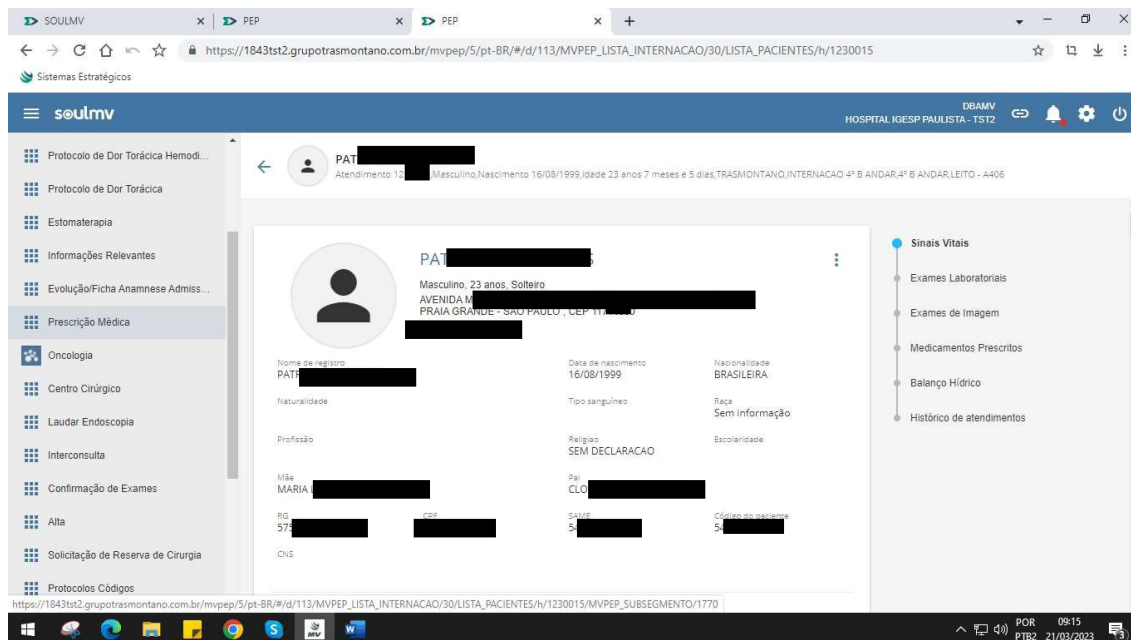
SOULMV × PEP × PEP × +

https://1843tst2.grupotrasmontano.com.br/mvpep/5/pt-BR/#/d/113/MVPEP_LISTA_INTERNACAO/30/LISTA_PACIENTES/h/1230015

Sistemas Estratégicos

soulmv

DBAMV
HOSPITAL IGESP PAULISTA - TST2

Protocolo de Dor Torácica Hemodi...
Protocolo de Dor Torácica
Estomaterapia
Informações Relevantes
Evolução/Ficha Anamnese Admiss...
Prescrição Médica
Oncologia
Centro Cirúrgico
Laudar Endoscopia
Interconsulta
Confirmação de Exames
Alta
Solicitação de Reserva de Cirurgia
Protocolos Códigos

PAT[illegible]
Atendimento 12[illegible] Masculino,Nascimento 16/08/1999,Idade 23 anos 7 meses e 5 dias,TRASMONTANO,INTERNACAO 4º B ANDAR,4º B ANDAR,LEITO - A406

PAT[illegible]
Masculino, 23 anos, Solteiro
AVENIDA M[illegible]
PRAIA GRANDE - SAO PAULO , CEP 11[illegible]

Nome de registro
PAT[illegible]

Data de nascimento
16/08/1999

Nacionalidade
BRASILEIRA

Naturalidade

Tipo sanguíneo

Raça
Sem informação

Profissão

Religiao
SEM DECLARACAO

Escolaridade

Mãe
MARIA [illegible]

Pai
CLO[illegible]

RG
575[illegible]

CPF
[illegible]

SAME
54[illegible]

Código do paciente
54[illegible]

CNS

Sinais Vitais
Exames Laboratoriais
Exames de Imagem
Medicamentos Prescritos
Balanço Hídrico
Histórico de atendimentos

https://1843tst2.grupotrasmontano.com.br/mvpep/5/pt-BR/#/d/113/MVPEP_LISTA_INTERNACAO/30/LISTA_PACIENTES/h/1230015/MVPEP_SUBSEGMENTO/1770

POR PTB2 09:15 21/03/2023